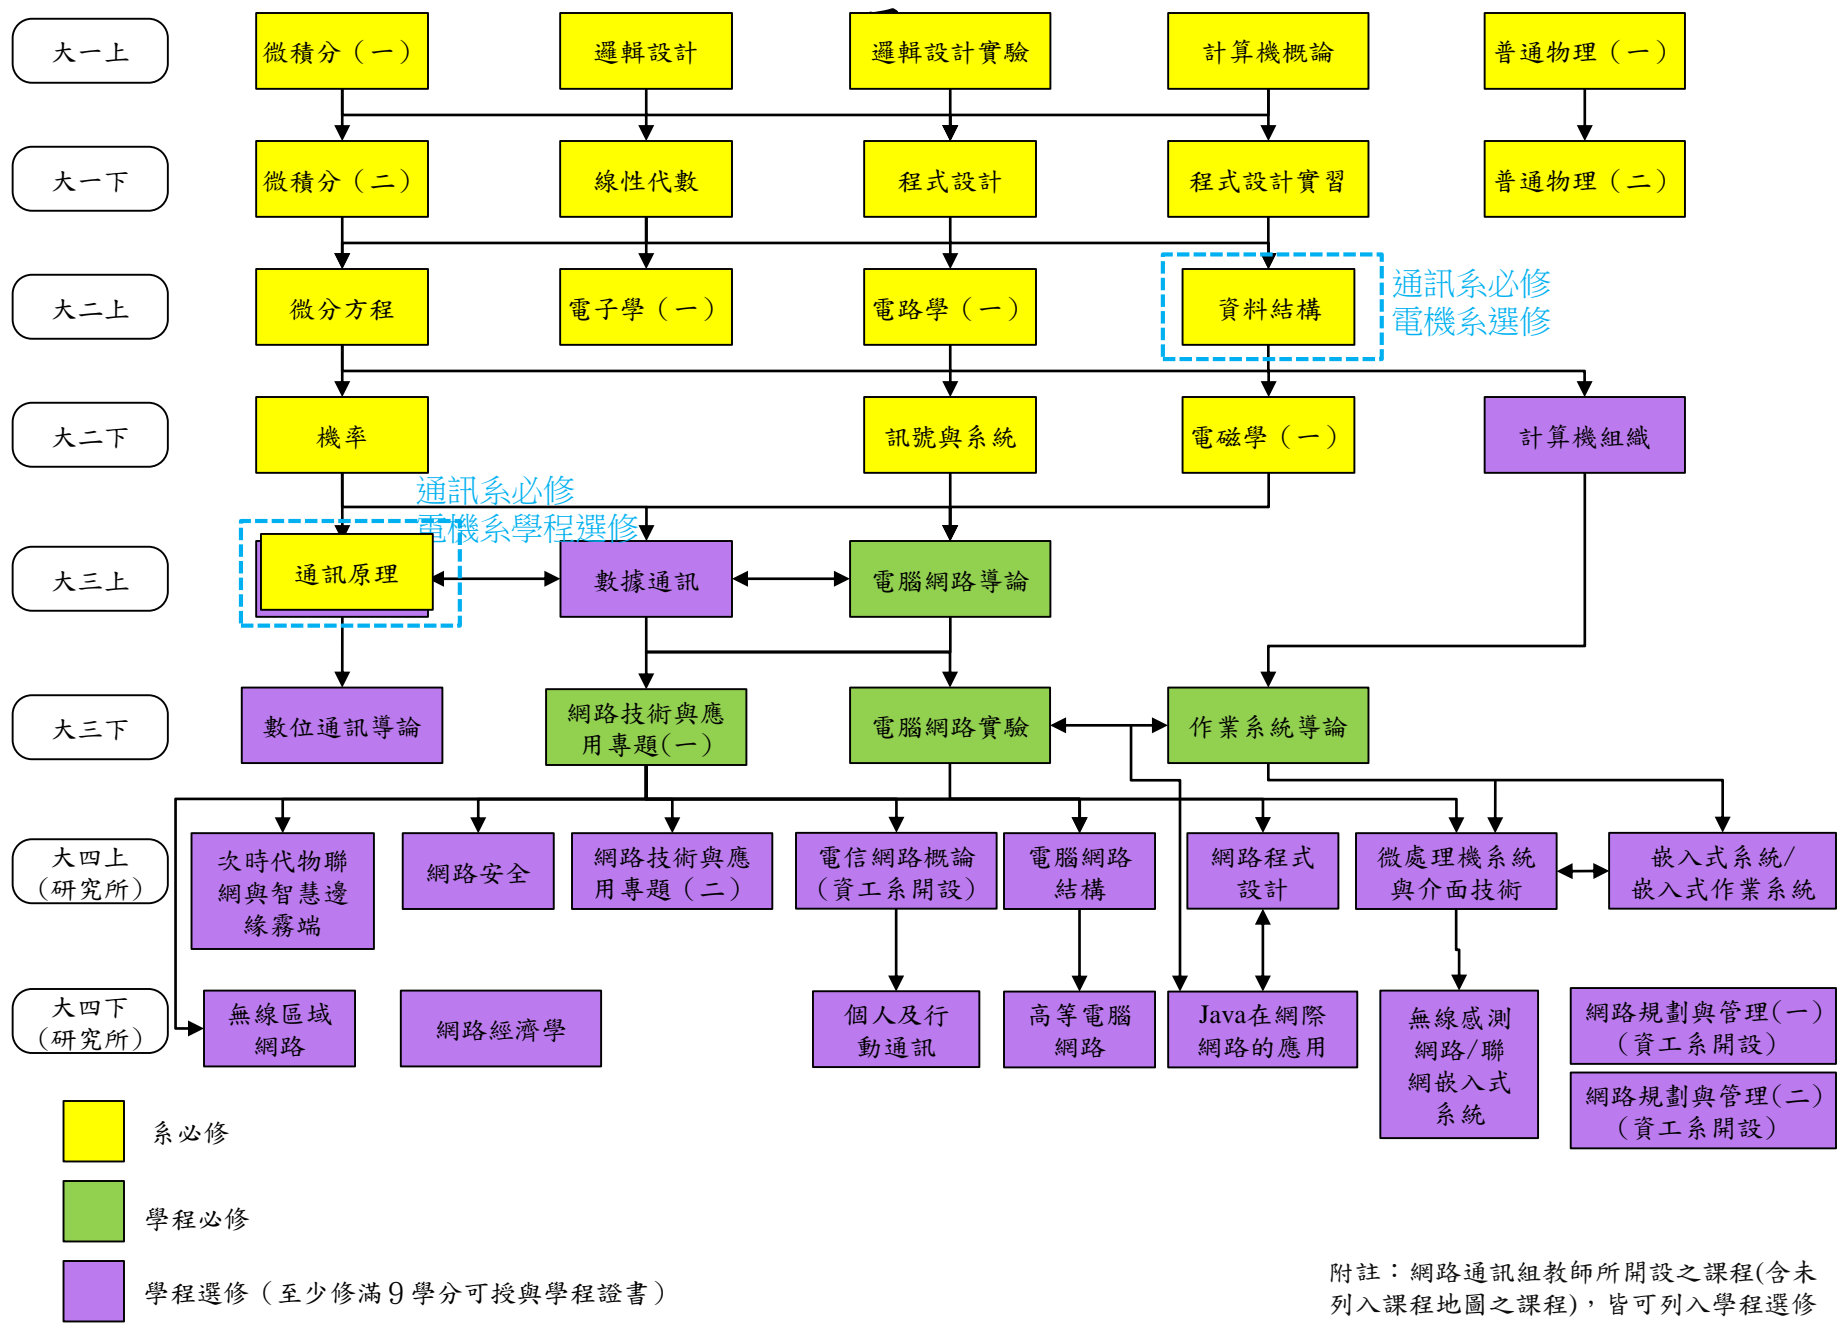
大一上

微積分（一）

邏輯設計

邏輯設計實驗

計算機概論

普通物理（一）

大一下

微積分（二）

線性代數

程式設計

程式設計實習

普通物理（二）

大二上

微分方程

電子學（一）

電路學（一）

資料結構

通訊系必修
電機系選修

大二下

機率

訊號與系統

電磁學（一）

計算機組織

通訊系必修
電機系學程選修

大三上

通訊原理

數據通訊

電腦網路導論

大三下

數位通訊導論

網路技術與應用專題(一)

電腦網路實驗

作業系統導論

大四上
(研究所)

次時代物聯網與智慧邊緣霧端

網路安全

網路技術與應用專題（二）

電信網路概論（資工系開設）

電腦網路結構

網路程式設計

微處理機系統與介面技術

嵌入式系統/嵌入式作業系統

大四下
(研究所)

無線區域網路

網路經濟學

個人及行動通訊

高等電腦網路

Java在網際網路的應用

無線感測網路/聯網嵌入式系統

網路規劃與管理(一)（資工系開設）

網路規劃與管理(二)（資工系開設）

系必修

學程必修

學程選修（至少修滿9學分可授與學程證書）

附註：網路通訊組教師所開設之課程(含未列入課程地圖之課程)，皆可列入學程選修